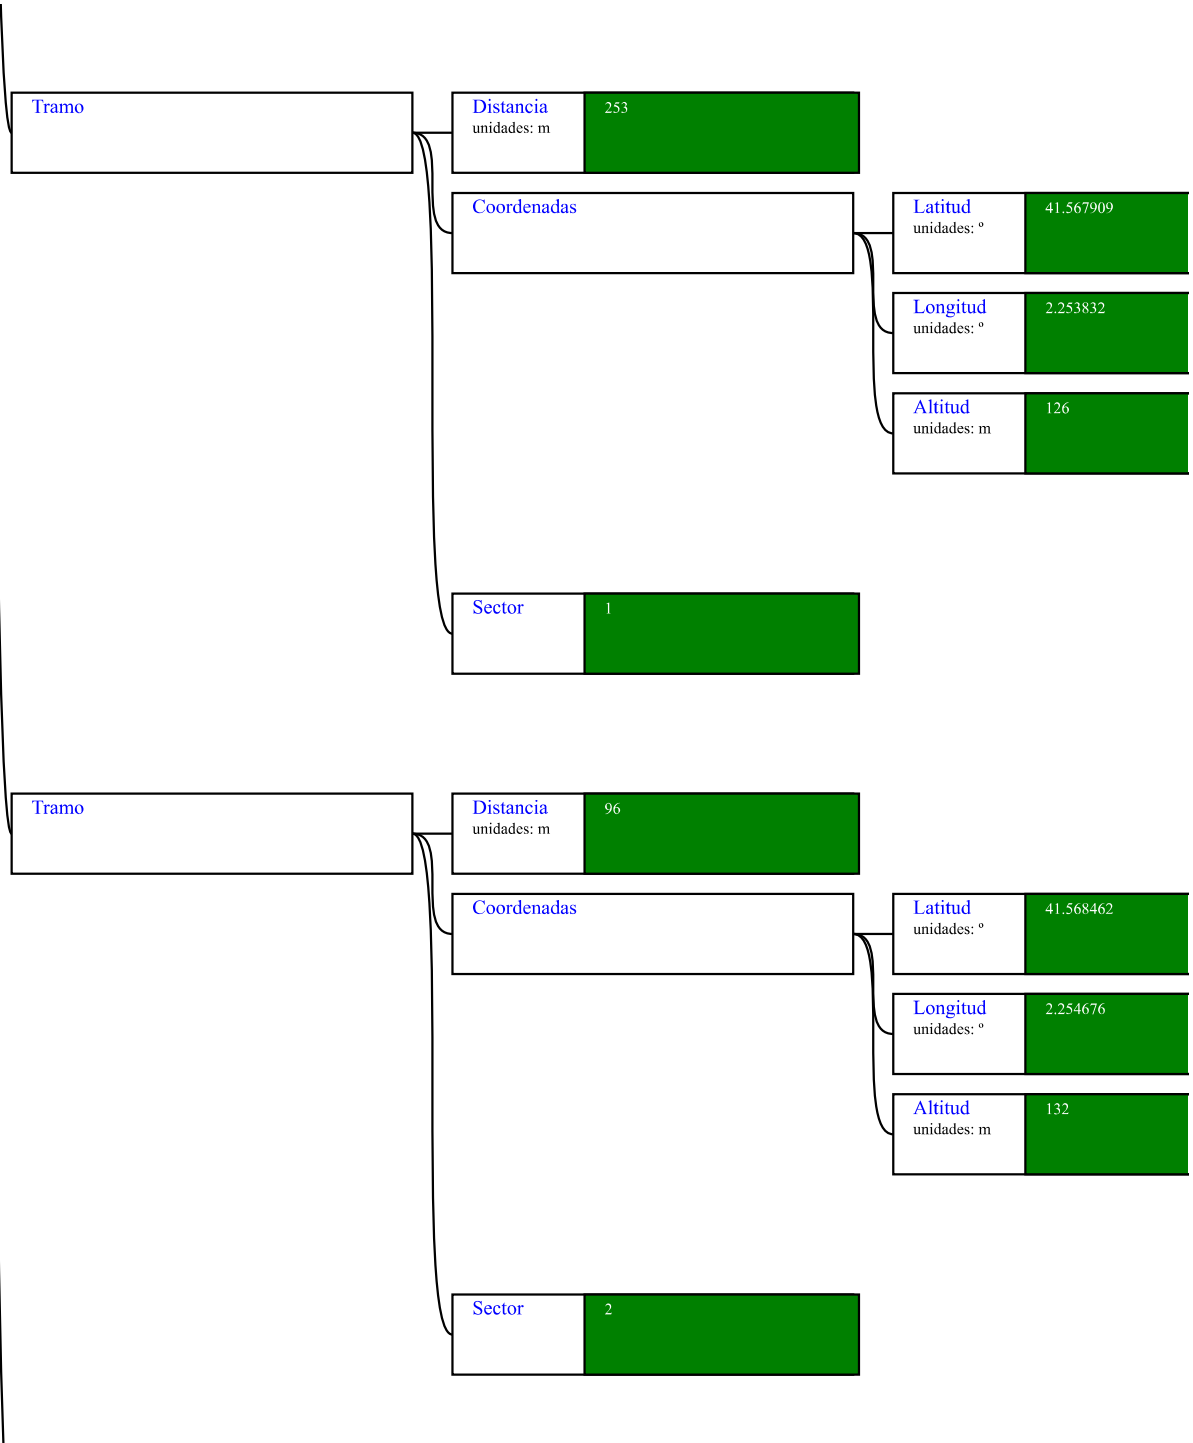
Tramo

Distancia
unidades: m
253

Coordenadas

Latitud
unidades: º
41.567909

Longitud
unidades: º
2.253832

Altitud
unidades: m
126

Sector
1

Tramo

Distancia
unidades: m
96

Coordenadas

Latitud
unidades: º
41.568462

Longitud
unidades: º
2.254676

Altitud
unidades: m
132

Sector
2